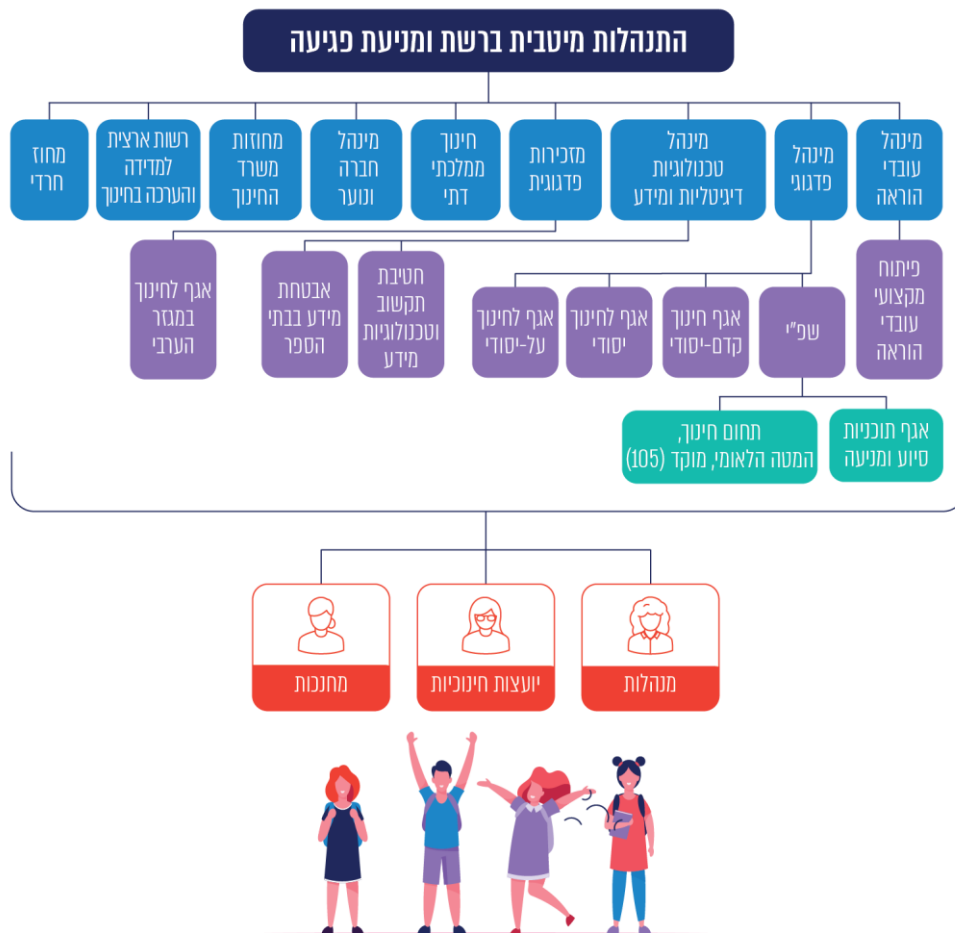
התנהלות מיטבית ברשת ומניעת פגיעה

מינהל עובדי הוראה

מינהל פדגוגי

מינהל טכנולוגיות דיגיטליות ומידע

מזכירות פדגוגית

חינוך ממלכתי דתי

מינהל חברה ונוער

מחוזות משרד החינוך

רשות ארצית למדידה והערכה בחינוך

מחוז חרדי

פיתוח מקצועי עובדי הוראה

שפ"י

אגף חינוך קדם-יסודי

אגף לחינוך יסודי

אגף לחינוך על-יסודי

חטיבת תקשוב וטכנולוגיות מידע

אבטחת מידע בבתי הספר

אגף לחינוך במגזר הערבי

אגף תוכניות סיוע ומניעה

תחום חינוך, המטה הלאומי, מוקד (105)

מנהלות

יועצות חינוכיות

מחנכות